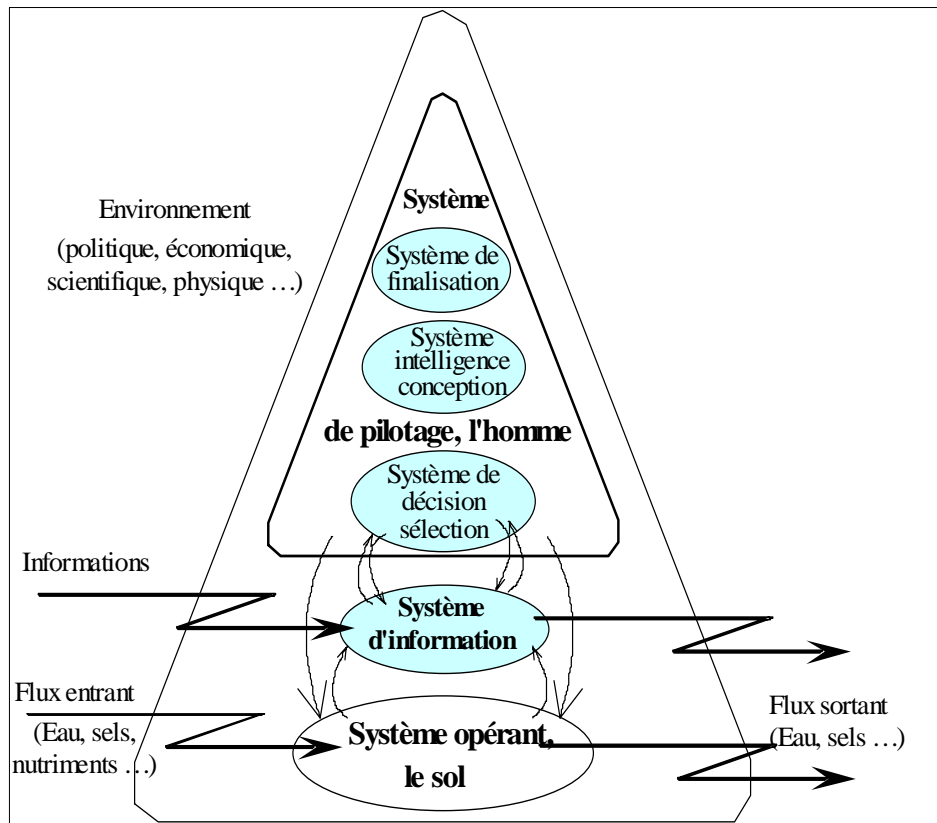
Environnement (politique, économique, scientifique, physique …)

Système

Système de finalisation

Système intelligence conception

de pilotage, l'homme

Système de décision sélection

Informations

Système d'information

Flux entrant (Eau, sels, nutriments …)

Système opérant, le sol

Flux sortant (Eau, sels …)